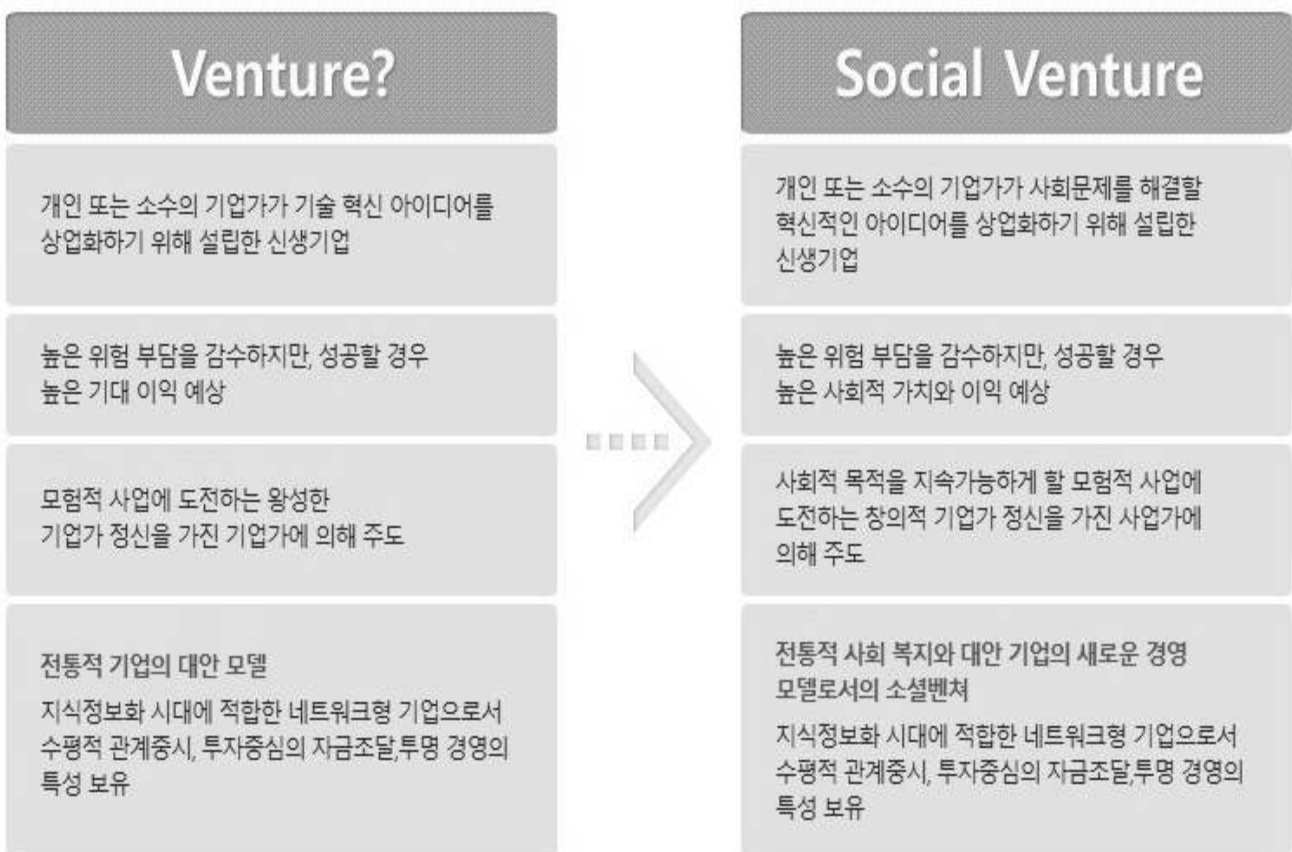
Venture?

개인 또는 소수의 기업가가 기술 혁신 아이디어를 상업화하기 위해 설립한 신생기업

높은 위험 부담을 감수하지만, 성공할 경우 높은 기대 이익 예상

모험적 사업에 도전하는 왕성한 기업가 정신을 가진 기업가에 의해 주도

전통적 기업의 대안 모델

지식정보화 시대에 적합한 네트워크형 기업으로서 수평적 관계중시, 투자중심의 자금조달,투명 경영의 특성 보유

Social Venture

개인 또는 소수의 기업가가 사회문제를 해결할 혁신적인 아이디어를 상업화하기 위해 설립한 신생기업

높은 위험 부담을 감수하지만, 성공할 경우 높은 사회적 가치와 이익 예상

사회적 목적을 지속가능하게 할 모험적 사업에 도전하는 창의적 기업가 정신을 가진 사업가에 의해 주도

전통적 사회 복지와 대안 기업의 새로운 경영 모델로서의 소셜벤쳐

지식정보화 시대에 적합한 네트워크형 기업으로서 수평적 관계중시, 투자중심의 자금조달,투명 경영의 특성 보유